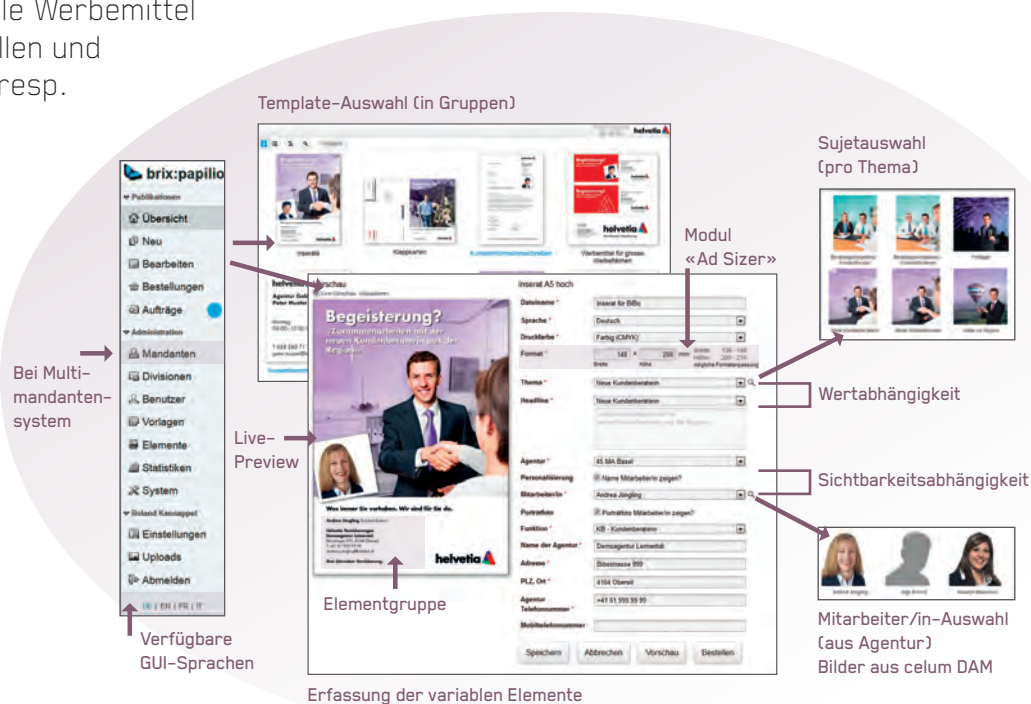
le Werbemittel
llen und
resp.

Template-Auswahl (in Gruppen)

brix:papilio

Publikationen
Übersicht
Neu
Bearbeiten
Bestellungen
Aufträge
Administration
Mandanten
Divisionen
Benutzer
Vorlagen
Elemente
Statistiken
System
Einstellungen
Uploads
Abmelden
DE | EN | FR | IT

Bei Multi-mandanten-system

Verfügbare GUI-Sprachen

Live-Preview

Inserat A5 hoch

Begeisterung?

helvetia

Elementgruppe

Dateiname
Sprache
Druckfarbe
Format
Thema
Headline
Agentur
Personalisierung
Mitarbeiter/in
Portraitfoto
Funktion
Name der Agentur
Adresse
PLZ, Ort
Agentur Telefonnummer
Mobiltelefonnummer

Speichern
Abbrechen
Vorschau
Bestellen

Modul «Ad Sizer»

Sujetauswahl (pro Thema)

Wertabhängigkeit

Sichtbarkeitsabhängigkeit

Mitarbeiter/in-Auswahl (aus Agentur)
Bilder aus celum DAM

Erfassung der variablen Elemente